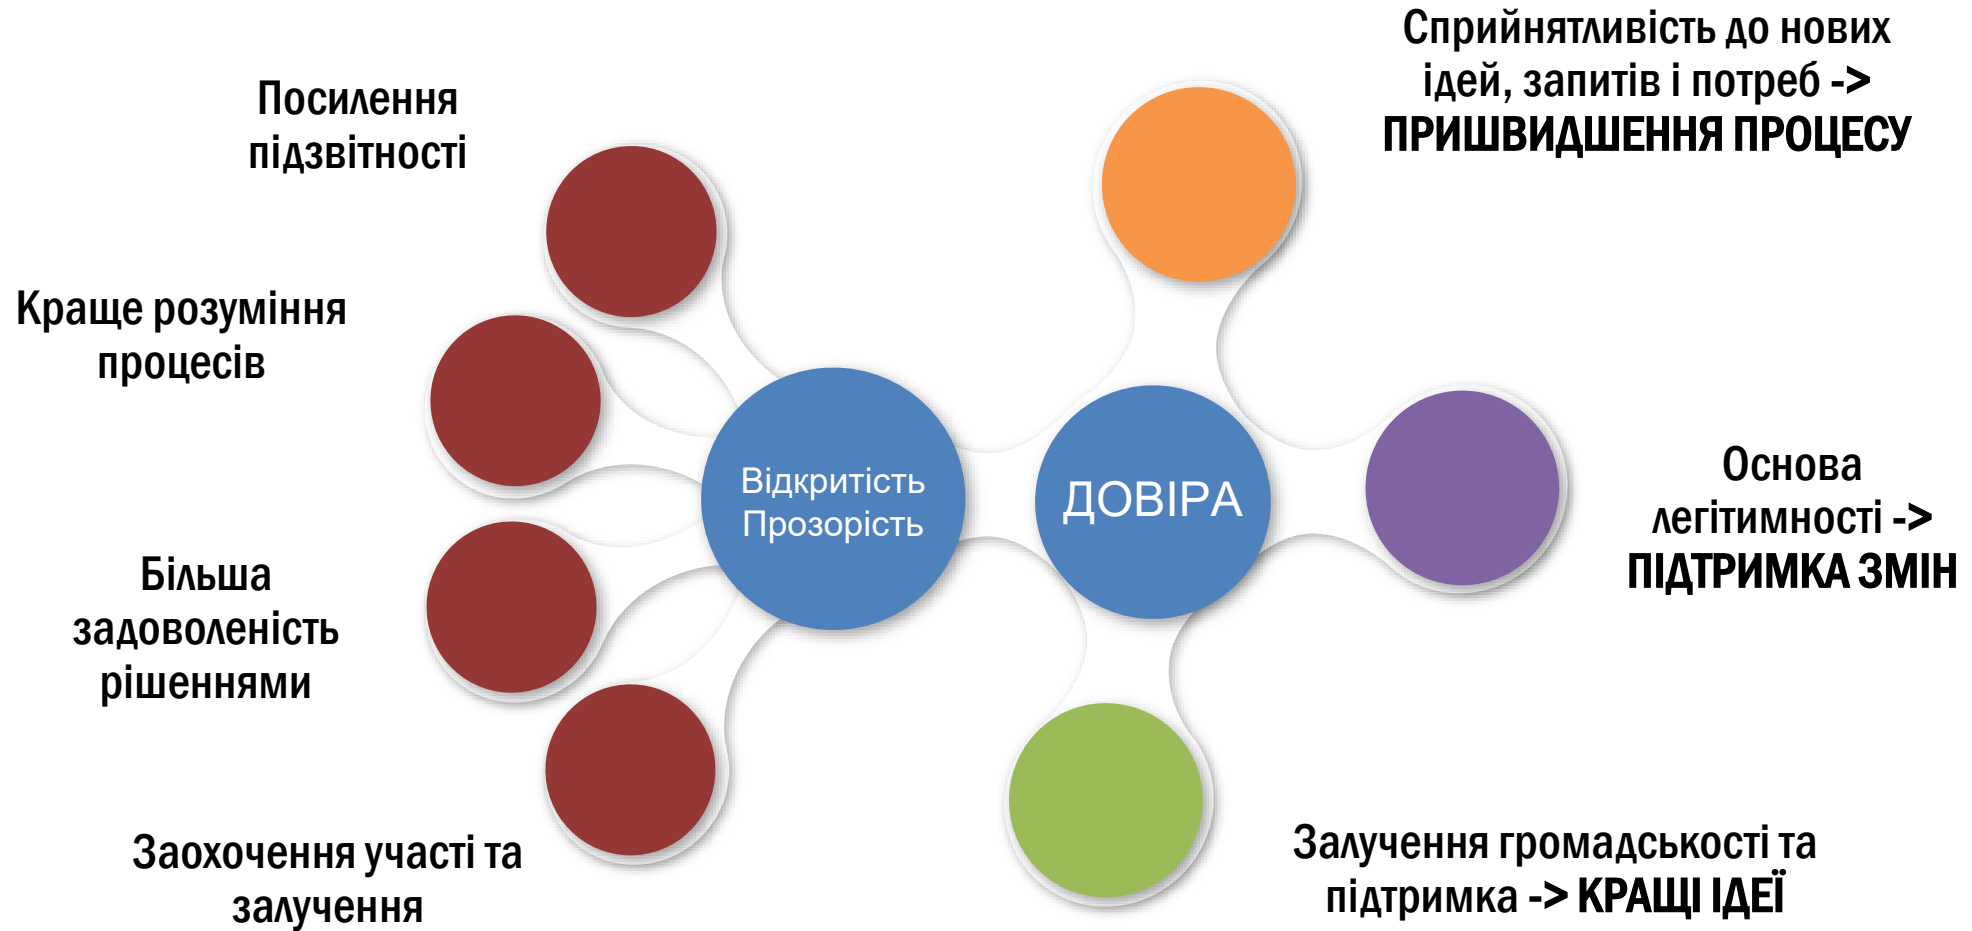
Посилення підзвітності

Краще розуміння процесів

Більша задоволеність рішеннями

Заохочення участі та залучення

Відкритість
Прозорість

ДОВІРА

Сприйнятливість до нових ідей, запитів і потреб -> ПРИШВИДШЕННЯ ПРОЦЕСУ

Основа легітимності -> ПІДТРИМКА ЗМІН

Залучення громадськості та підтримка -> КРАЩІ ІДЕЇ